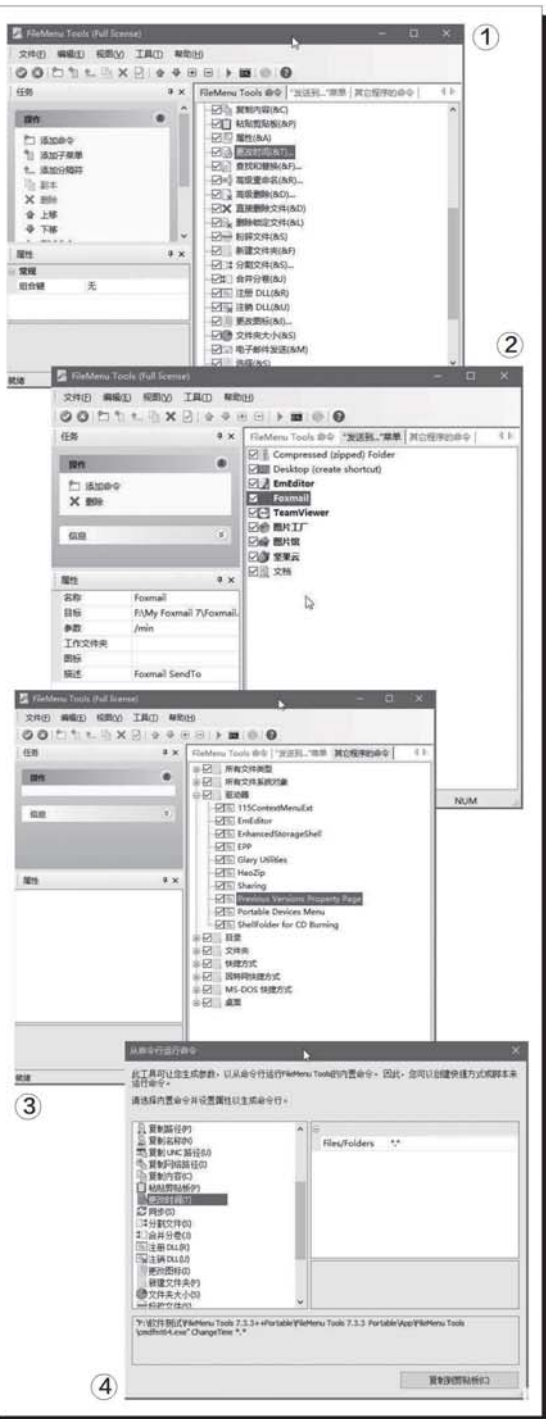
FileMenu Tools (Full license)

①

文件(F) 编辑(E) 视图(V) 工具(T) 帮助(H)

任务

操作

添加命令

添加子菜单

添加分隔符

副本

删除

上移

下移

属性

常规

组合键 无

FileMenu Tools 命令 "发送到..."菜单 其它程序的命令

复制内容(&C)

粘贴剪贴板(&P)

属性(&A)

更改时间(&T)...

查找和替换(&F)...

高级重命名(&R)...

高级删除(&D)...

直接删除文件(&D)

删除锁定文件(&L)

粉碎文件(&S)

新建文件夹(&F)

分割文件(&S)...

合并分割(&J)

注册 DLL(&R)

注销 DLL(&U)

更改图标(&I)...

文件夹大小(&S)

电子邮件发送(&M)

就绪

②

FileMenu Tools (Full license)

文件(F) 编辑(E) 视图(V) 工具(T) 帮助(H)

任务

操作

添加命令

删除

信息

属性

名称 Foxmail

目标 F:\My Foxmail 7\Foxmail...

参数 /min

工作文件夹

图标

描述 Foxmail SendTo

FileMenu Tools 命令 "发送到..."菜单 其它程序的命令

Compressed (zipped) Folder

Desktop (create shortcut)

EmEditor

Foxmail

TeamViewer

图片工厂

图片编

坚果云

文档

FileMenu Tools (Full license)

文件(F) 编辑(E) 视图(V) 工具(T) 帮助(H)

任务

操作

信息

属性

FileMenu Tools 命令 "发送到..."菜单 其它程序的命令

所有文件类型

所有文件系统对象

驱动器

115ContextMenuExt

EmEditor

EnhancedStorageShell

EPP

Glary Utilities

HaoZip

Sharing

Previous Versions Property Page

Portable Devices Menu

ShellFolder for CD Burning

目录

文件夹

快捷方式

回收站快捷方式

MS-DOS 快捷方式

桌面

NUM

就绪

③

从命令行运行命令

此工具可让您生成参数，以从命令行运行FileMenu Tools的内置命令。因此，您可以创建快捷方式或脚本来运行命令。

请选择内置命令并设置属性以生成命令行。

复制路径(P)

复制名称(N)

复制 UNC 路径(U)

复制网络路径(I)

复制内容(C)

粘贴剪贴板(P)

更改时间(T)

同步(S)

分割文件(S)

合并分卷(J)

注册 DLL(R)

注销 DLL(U)

更改图标(I)

新建文件夹(F)

文件夹大小(S)

Files/Folders *.*

"F:\软件测试\FileMenu Tools 7.3.3++Portable\FileMenu Tools 7.3.3 Portable\App\FileMenu Tools \cmdfmt64.exe" ChangeTime *.*

复制到剪贴板(C)

④